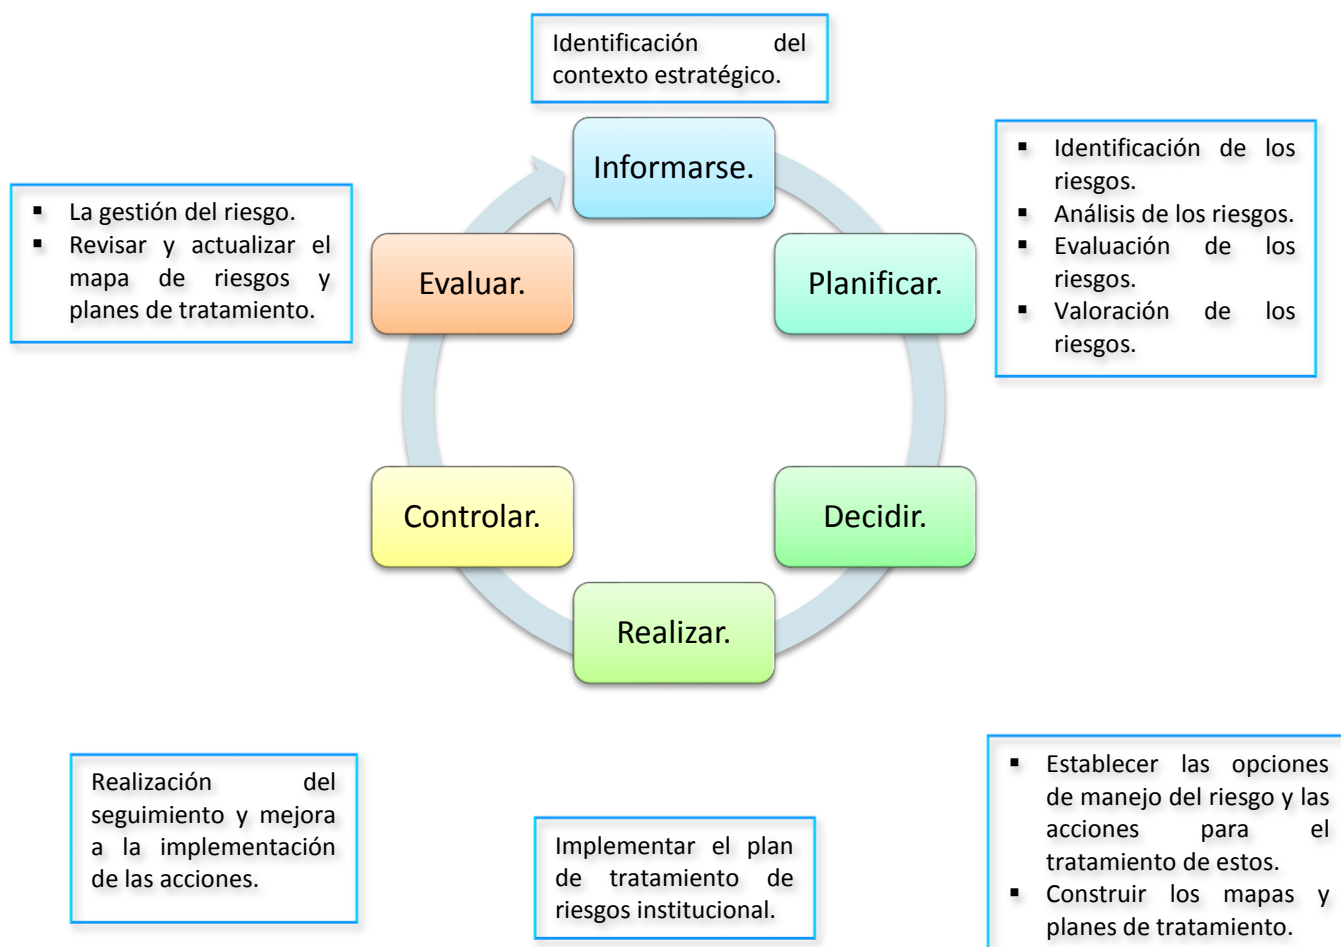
Identificación del contexto estratégico.

Informarse.

- Identificación de los riesgos.
- Análisis de los riesgos.
- Evaluación de los riesgos.
- Valoración de los riesgos.

Planificar.

- La gestión del riesgo.
- Revisar y actualizar el mapa de riesgos y planes de tratamiento.

Evaluar.

Decidir.

Controlar.

Realizar.

Realización del seguimiento y mejora a la implementación de las acciones.

Implementar el plan de tratamiento de riesgos institucional.

- Establecer las opciones de manejo del riesgo y las acciones para el tratamiento de estos.
- Construir los mapas y planes de tratamiento.